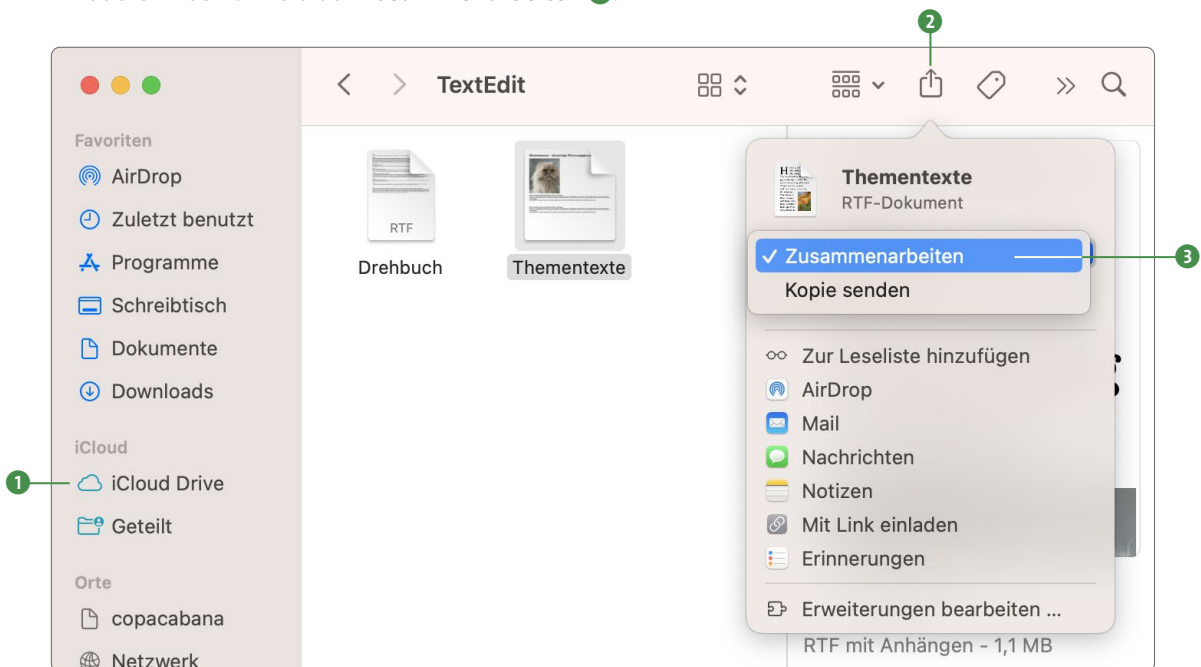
2

TextEdit

Favoriten
AirDrop
Zuletzt benutzt
Programme
Schreibtisch
Dokumente
Downloads
iCloud
1
iCloud Drive
Geteilt
Orte
copacabana
Netzwerk

RTF
Drehbuch
Thementexte

Thementexte
RTF-Dokument
✓ Zusammenarbeiten
3
Kopie senden
Zur Leseliste hinzufügen
AirDrop
Mail
Nachrichten
Notizen
Mit Link einladen
Erinnerungen
Erweiterungen bearbeiten ...
RTF mit Anhängen - 1,1 MB